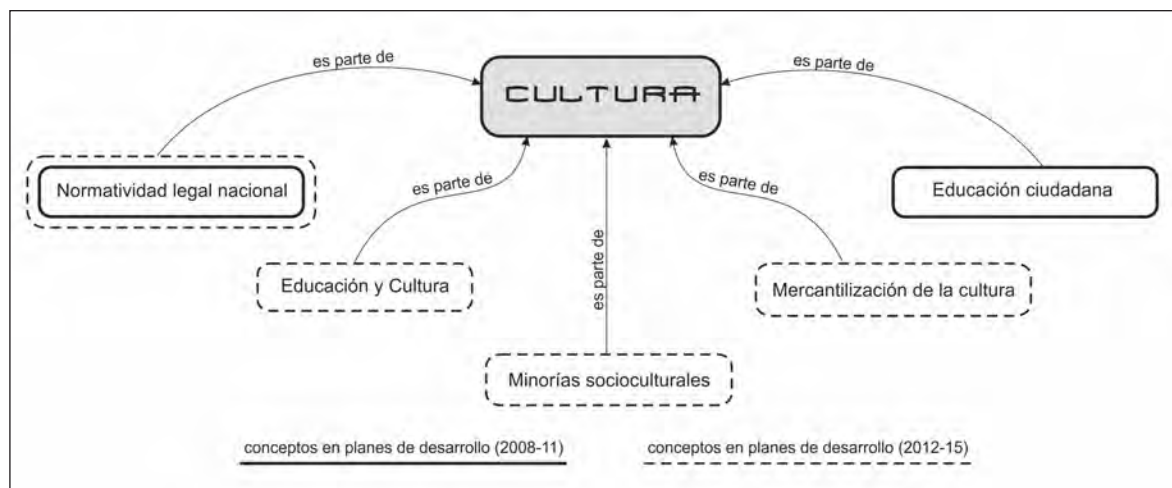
CULTURA

es parte de

Normatividad legal nacional

es parte de

Educación y Cultura

es parte de

Minorías socioculturales

es parte de

Mercantilización de la cultura

es parte de

Educación ciudadana

conceptos en planes de desarrollo (2008-11)

conceptos en planes de desarrollo (2012-15)